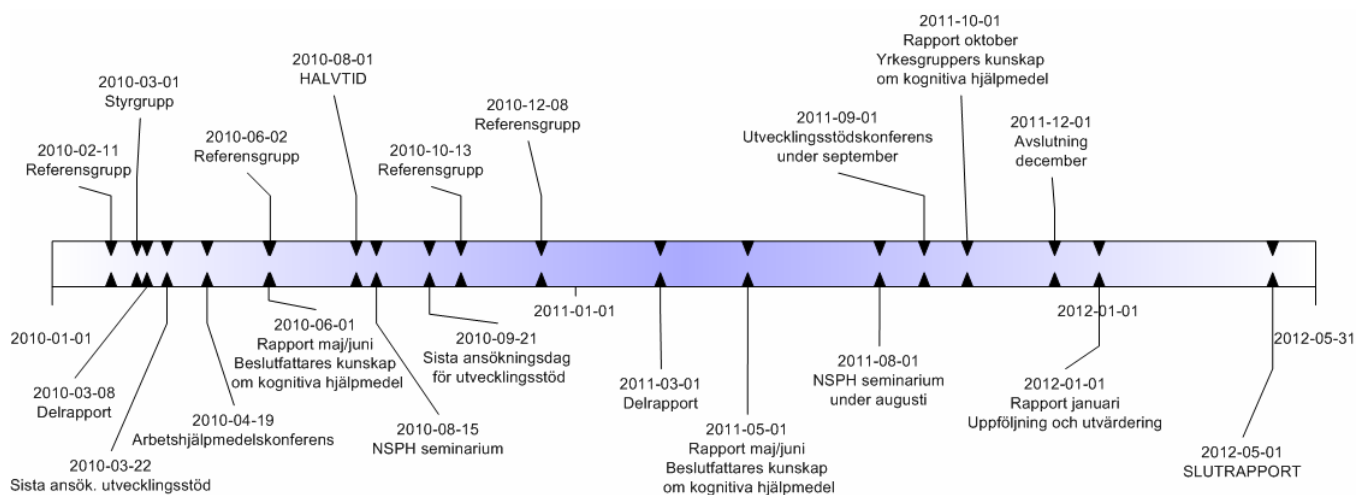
2010-10-01
Rapport oktober
Yrkesgruppers kunskap om kognitiva hjälpmedel

2010-08-01
HALVTID

2010-03-01
Styrgrupp

2010-12-08
Referensgrupp

2011-09-01
Utvecklingsstödskonferens under september

2010-06-02
Referensgrupp

2011-12-01
Avslutning december

2010-02-11
Referensgrupp

2010-10-13
Referensgrupp

2011-10-01
Rapport oktober
Yrkesgruppers kunskap om kognitiva hjälpmedel

2011-01-01

2012-01-01

2010-01-01

2010-06-01
Rapport maj/juni
Beslutfattares kunskap om kognitiva hjälpmedel

2010-09-21
Sista ansökningsdag för utvecklingsstöd

2011-08-01
NSPH seminarium under augusti

2012-05-31

2010-03-08
Delrapport

2011-03-01
Delrapport

2012-01-01
Rapport januari
Uppföljning och utvärdering

2010-04-19
Arbetshjälpmedelskonferens

2010-08-15
NSPH seminarium

2011-05-01
Rapport maj/juni
Beslutfattares kunskap om kognitiva hjälpmedel

2010-03-22
Sista ansök. utvecklingsstöd

2012-05-01
SLUTRAPPORT